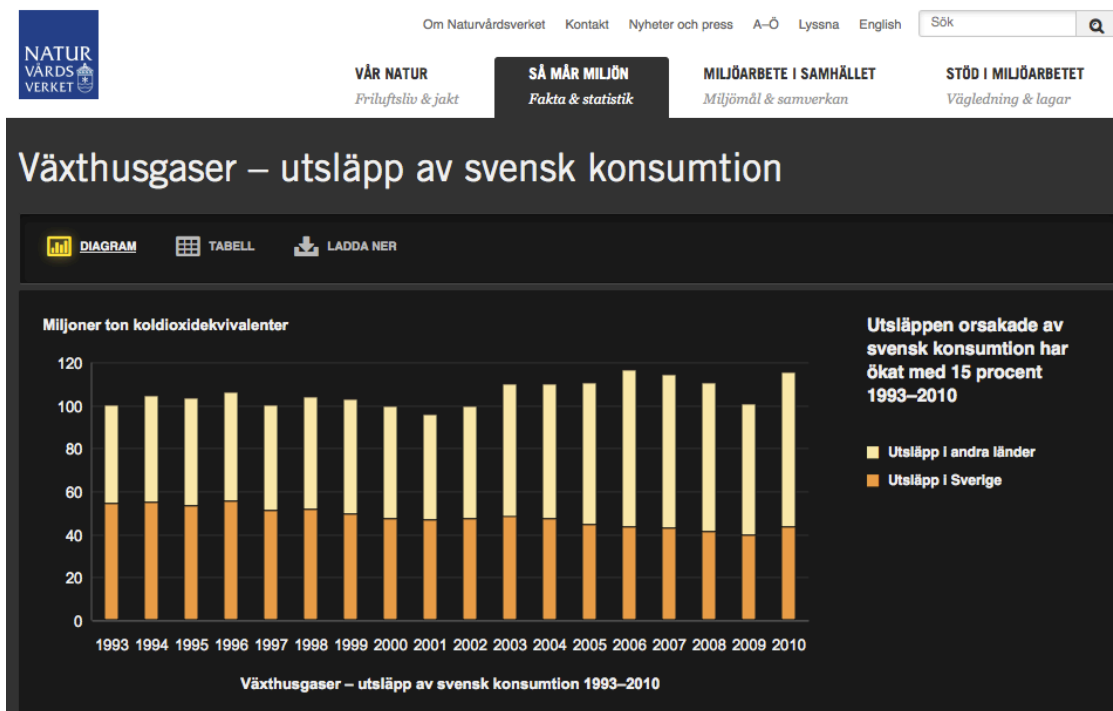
NATUR VÅRDS VERKET

Om Naturvårdsverket Kontakt Nyheter och press A–Ö Lyssna English Sök

VÅR NATUR
Friluftsliv & jakt

SÅ MÅR MILJÖN
Fakta & statistik

MILJÖARBETE I SAMHÄLLET
Miljömål & samverkan

STÖD I MILJÖARBETET
Vägledning & lagar

Växthusgaser – utsläpp av svensk konsumtion

DIAGRAM TABELL LADDA NER

Miljoner ton koldioxidekvivalenter

120
100
80
60
40
20
0

1993 1994 1995 1996 1997 1998 1999 2000 2001 2002 2003 2004 2005 2006 2007 2008 2009 2010

Växthusgaser – utsläpp av svensk konsumtion 1993–2010

Utsläppen orsakade av svensk konsumtion har ökat med 15 procent 1993–2010

Utsläpp i andra länder
Utsläpp i Sverige